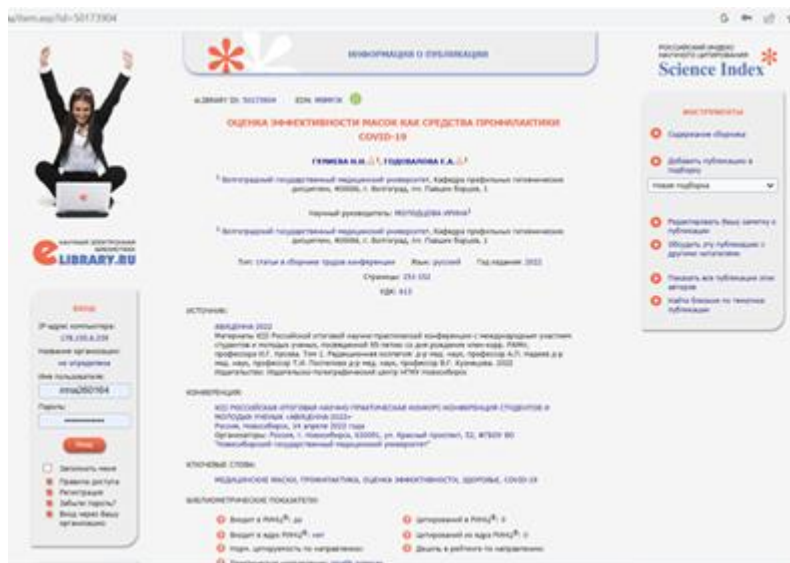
u/item.asp?id=50173904

ИНФОРМАЦИЯ О ПУБЛИКАЦИИ

РОССИЙСКИЙ ИНДЕКС НАУЧНОГО ЦИТИРОВАНИЯ
Science Index

eLIBRARY ID: 50173904   EDN: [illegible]

ОЦЕНКА ЭФФЕКТИВНОСТИ МАСОК КАК СРЕДСТВА ПРОФИЛАКТИКИ COVID-19

ГУЛИЕВА Н.Н., ГОДОВАЛОВА Е.А.

¹ Волгоградский государственный медицинский университет, Кафедра профильных гигиенических дисциплин, 400066, г. Волгоград, пл. Павших борцов, 1

Научный руководитель: МОЛОДЦОВА ИРИНА¹

¹ Волгоградский государственный медицинский университет, Кафедра профильных гигиенических дисциплин, 400066, г. Волгоград, пл. Павших борцов, 1

Тип: статья в сборнике трудов конференции   Язык: русский   Год издания: 2022

Страницы: 151-152

УДК: 613

ИСТОЧНИК:

АВИЦЕННА-2022
Материалы XIII Российской итоговой научно-практической конференции с международным участием студентов и молодых ученых, посвященной 95-летию со дня рождения член-корр. РАМН, профессора Ю.Г. Косова. Том 1. Редакционная коллегия: д-р мед. наук, профессор А.П. Надеев д-р мед. наук, профессор Т.И. Поспелова д-р мед. наук, профессор В.Г. Кузнецова. 2022. Издательство: Издательско-полиграфический центр НГМУ Новосибирск

КОНФЕРЕНЦИЯ:

XIII РОССИЙСКАЯ ИТОГОВАЯ НАУЧНО-ПРАКТИЧЕСКАЯ КОНКУРС-КОНФЕРЕНЦИЯ СТУДЕНТОВ И МОЛОДЫХ УЧЕНЫХ «АВИЦЕННА-2022»
Россия, Новосибирск, 14 апреля 2022 года
Организаторы: Россия, г. Новосибирск, 630091, ул. Красный проспект, 52, ФГБОУ ВО "Новосибирский государственный медицинский университет"

КЛЮЧЕВЫЕ СЛОВА:

МЕДИЦИНСКИЕ МАСКИ, ПРОФИЛАКТИКА, ОЦЕНКА ЭФФЕКТИВНОСТИ, ЗДОРОВЬЕ, COVID-19

БИБЛИОМЕТРИЧЕСКИЕ ПОКАЗАТЕЛИ:

Входит в РИНЦ®: да
Цитирований в РИНЦ®: 0
Входит в ядро РИНЦ®: нет
Цитирований из ядра РИНЦ®: 0
Норм. цитируемость по направлению:
Дециль в рейтинге по направлению:
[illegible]

ИНСТРУМЕНТЫ

Содержание сборника
Добавить публикацию в подборку
Новая подборка
Редактировать вашу заметку к публикации
Обсудить эту публикацию с другими читателями
Показать все публикации этих авторов
Найти близкие по тематике публикации

научная электронная библиотека
eLIBRARY.RU

ВХОД

IP адрес компьютера:
178.155.6.239
Название организации:
не определена
Имя пользователя:
nina260164
Пароль:
••••••••••
Вход
Запомнить меня
Правила доступа
Регистрация
Забыли пароль?
Вход через вашу организацию